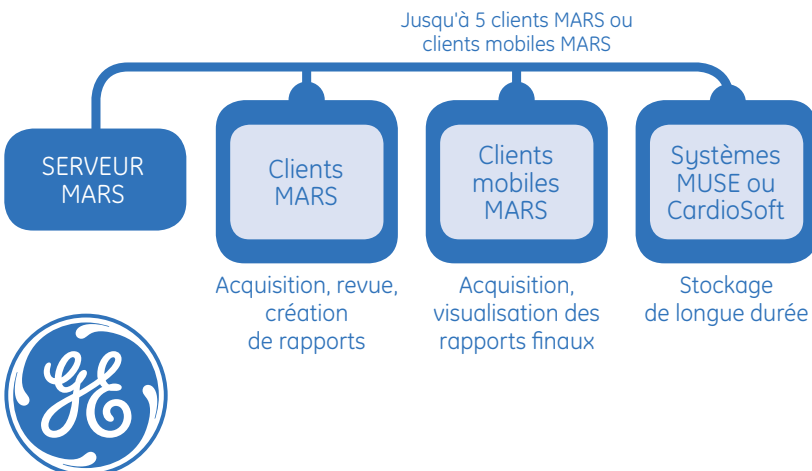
Jusqu'à 5 clients MARS ou clients mobiles MARS

SERVEUR MARS

Clients MARS

Clients mobiles MARS

Systèmes MUSE ou CardioSoft

Acquisition, revue, création de rapports

Acquisition, visualisation des rapports finaux

Stockage de longue durée

GE